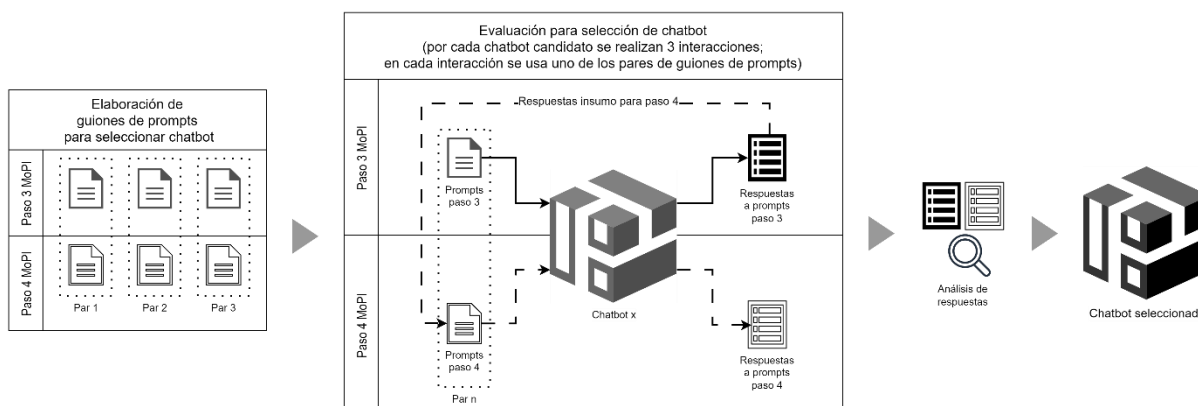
Elaboración de guiones de prompts para seleccionar chatbot

Paso 3 MoPI

Paso 4 MoPI

Par 1

Par 2

Par 3

Evaluación para selección de chatbot (por cada chatbot candidato se realizan 3 interacciones; en cada interacción se usa uno de los pares de guiones de prompts)

Respuestas insumo para paso 4

Paso 3 MoPI

Prompts paso 3

Respuestas a prompts paso 3

Paso 4 MoPI

Chatbot x

Prompts paso 4

Respuestas a prompts paso 4

Par n

Análisis de respuestas

Chatbot seleccionad